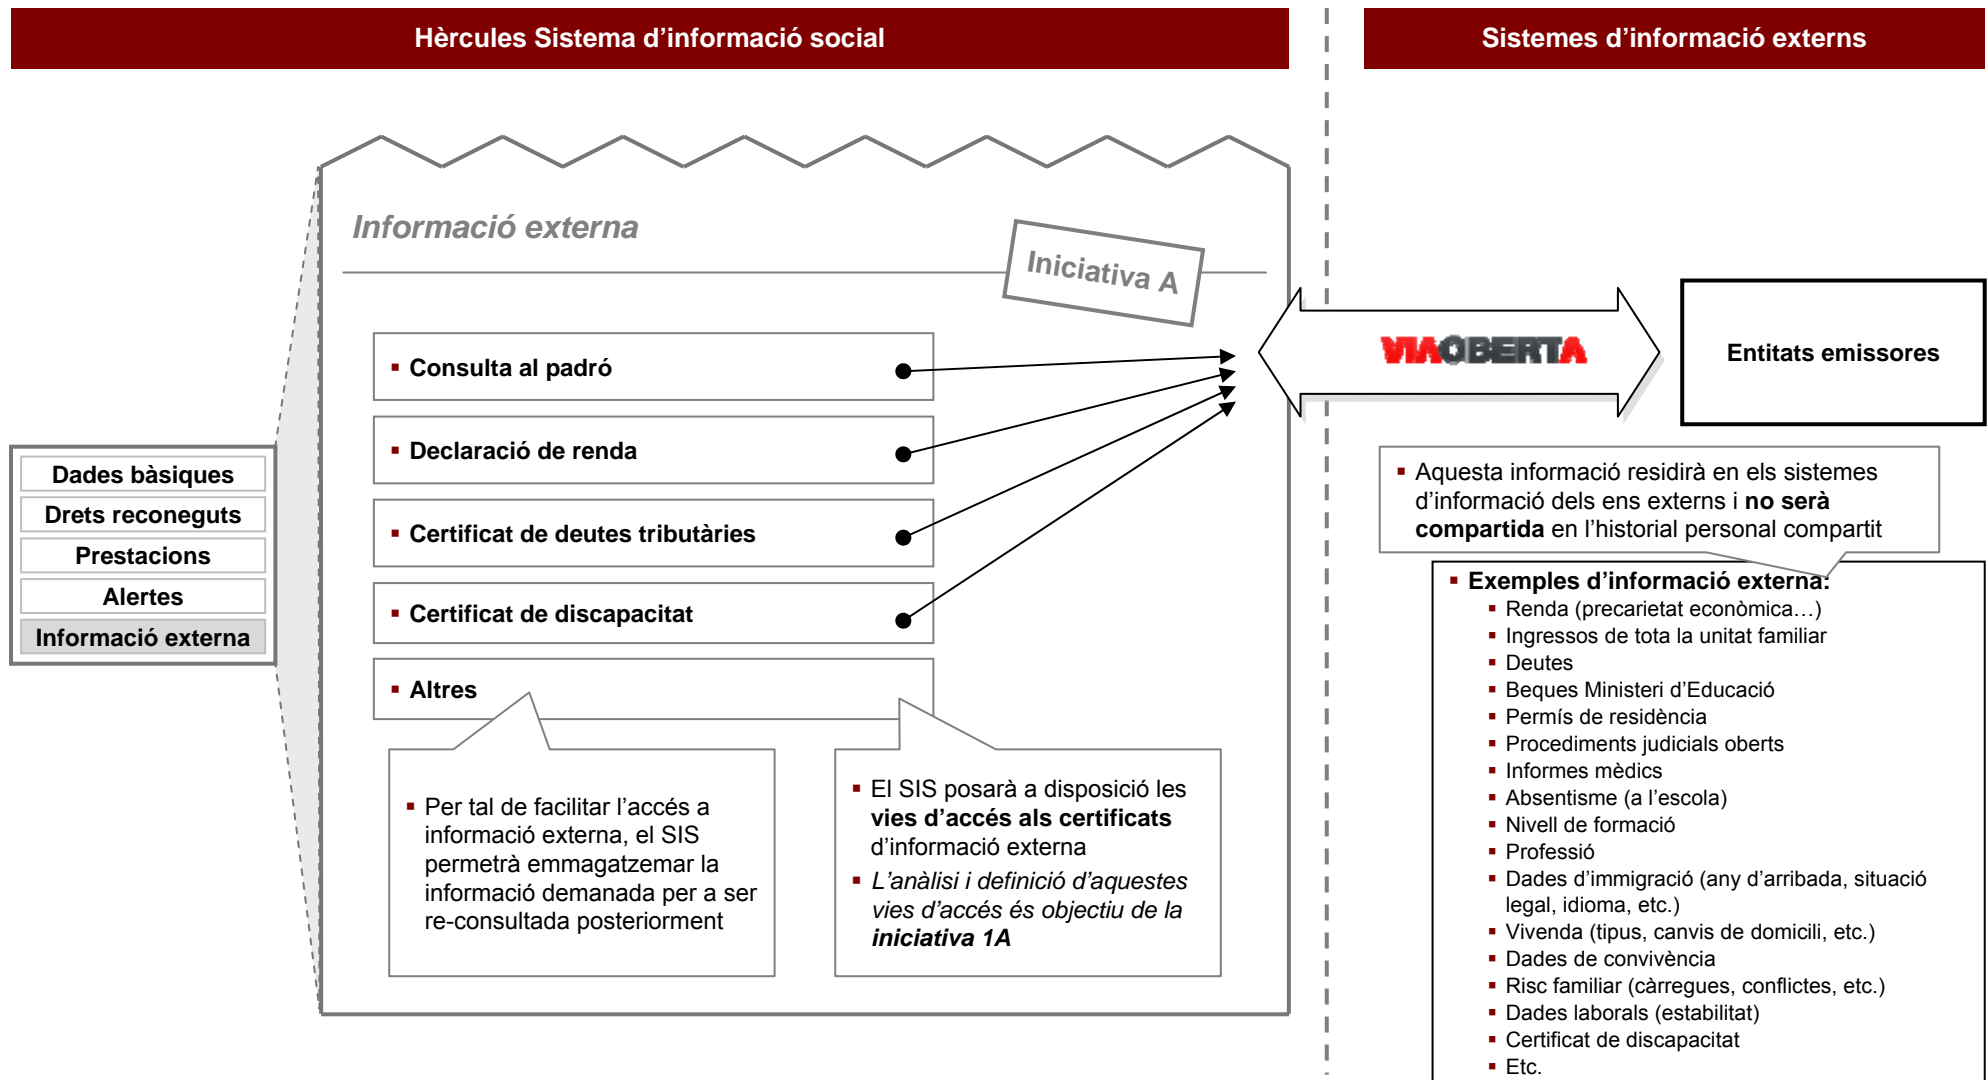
Hèrcules Sistema d'informació social

Sistemes d'informació externs

Informació externa

Iniciativa A

Dades bàsiques
Drets reconeguts
Prestacions
Alertes
Informació externa

▪ Consulta al padró

▪ Declaració de renda

▪ Certificat de deutes tributàries

▪ Certificat de discapacitat

▪ Altres

▪ Per tal de facilitar l'accés a informació externa, el SIS permetrà emmagatzemar la informació demanada per a ser re-consultada posteriorment

▪ El SIS posarà a disposició les **vies d'accés als certificats** d'informació externa
▪ *L'anàlisi i definició d'aquestes vies d'accés és objectiu de la **iniciativa 1A***

VIAOBERTA

Entitats emissores

▪ Aquesta informació residirà en els sistemes d'informació dels ens externs i **no serà compartida** en l'historial personal compartit

▪ **Exemples d'informació externa:**
▪ Renda (precarietat econòmica…)
▪ Ingressos de tota la unitat familiar
▪ Deutes
▪ Beques Ministeri d'Educació
▪ Permís de residència
▪ Procediments judicials oberts
▪ Informes mèdics
▪ Absentisme (a l'escola)
▪ Nivell de formació
▪ Professió
▪ Dades d'immigració (any d'arribada, situació legal, idioma, etc.)
▪ Vivenda (tipus, canvis de domicili, etc.)
▪ Dades de convivència
▪ Risc familiar (càrregues, conflictes, etc.)
▪ Dades laborals (estabilitat)
▪ Certificat de discapacitat
▪ Etc.